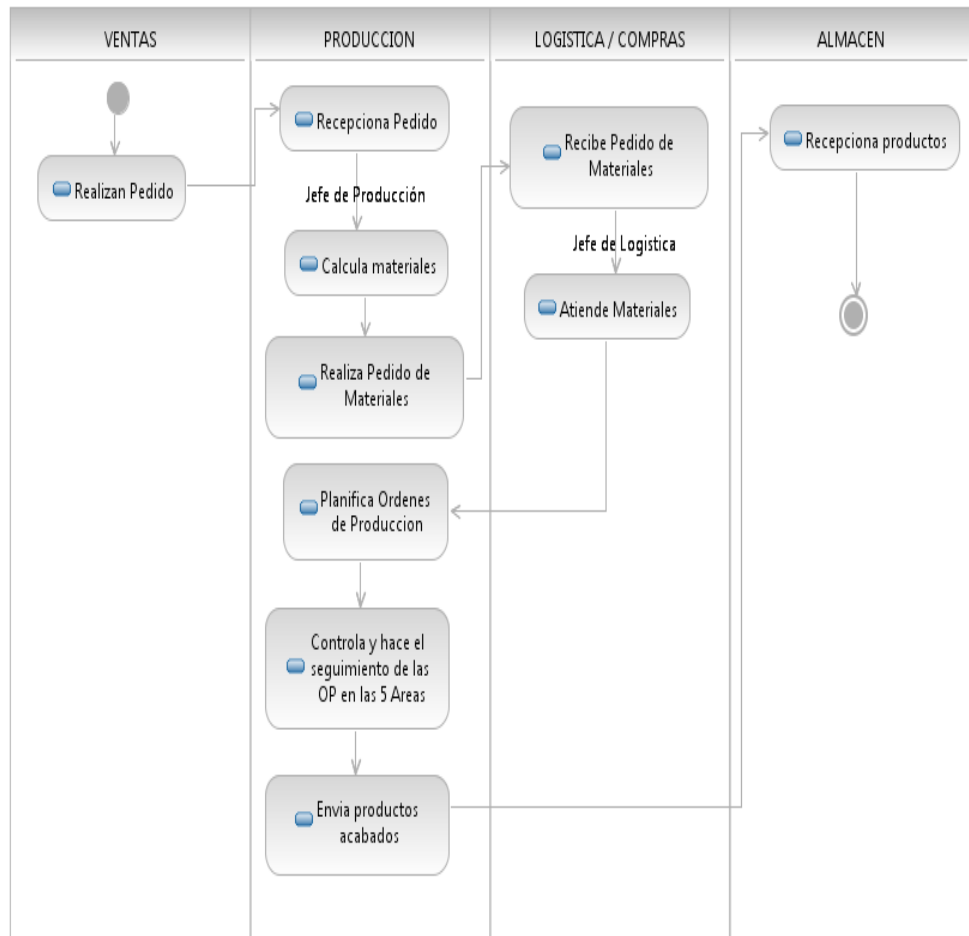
VENTAS

PRODUCCION

LOGISTICA / COMPRAS

ALMACEN

Realizan Pedido

Recepciona Pedido

Jefe de Producción

Calcula materiales

Realiza Pedido de Materiales

Planifica Ordenes de Produccion

Controla y hace el seguimiento de las OP en las 5 Areas

Envia productos acabados

Recibe Pedido de Materiales

Jefe de Logistica

Atiende Materiales

Recepciona productos